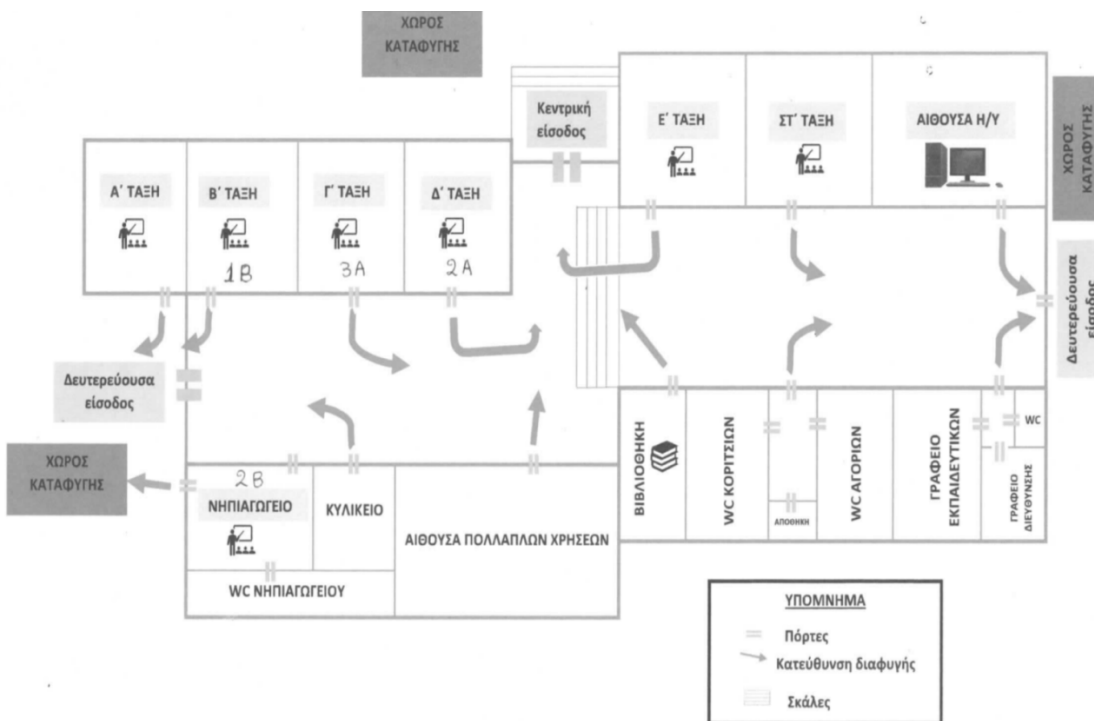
ΧΩΡΟΣ ΚΑΤΑΦΥΓΗΣ

Κεντρική είσοδος

Ε' ΤΑΞΗ

ΣΤ' ΤΑΞΗ

ΑΙΘΟΥΣΑ Η/Υ

ΧΩΡΟΣ ΚΑΤΑΦΥΓΗΣ

Α' ΤΑΞΗ

Β' ΤΑΞΗ
1Β

Γ' ΤΑΞΗ
3Α

Δ' ΤΑΞΗ
2Α

Δευτερεύουσα είσοδος

Δευτερεύουσα είσοδος

ΧΩΡΟΣ ΚΑΤΑΦΥΓΗΣ

2Β
ΝΗΠΙΑΓΩΓΕΙΟ

ΚΥΛΙΚΕΙΟ

ΑΙΘΟΥΣΑ ΠΟΛΛΑΠΛΩΝ ΧΡΗΣΕΩΝ

WC ΝΗΠΙΑΓΩΓΕΙΟΥ

ΒΙΒΛΙΟΘΗΚΗ

WC ΚΟΡΙΤΣΙΩΝ

ΑΠΟΘΗΚΗ

WC ΑΓΟΡΙΩΝ

ΓΡΑΦΕΙΟ ΕΚΠΑΙΔΕΥΤΙΚΩΝ

WC

ΓΡΑΦΕΙΟ ΔΙΕΥΘΥΝΣΗΣ

ΥΠΟΜΝΗΜΑ
Πόρτες
Κατεύθυνση διαφυγής
Σκάλες